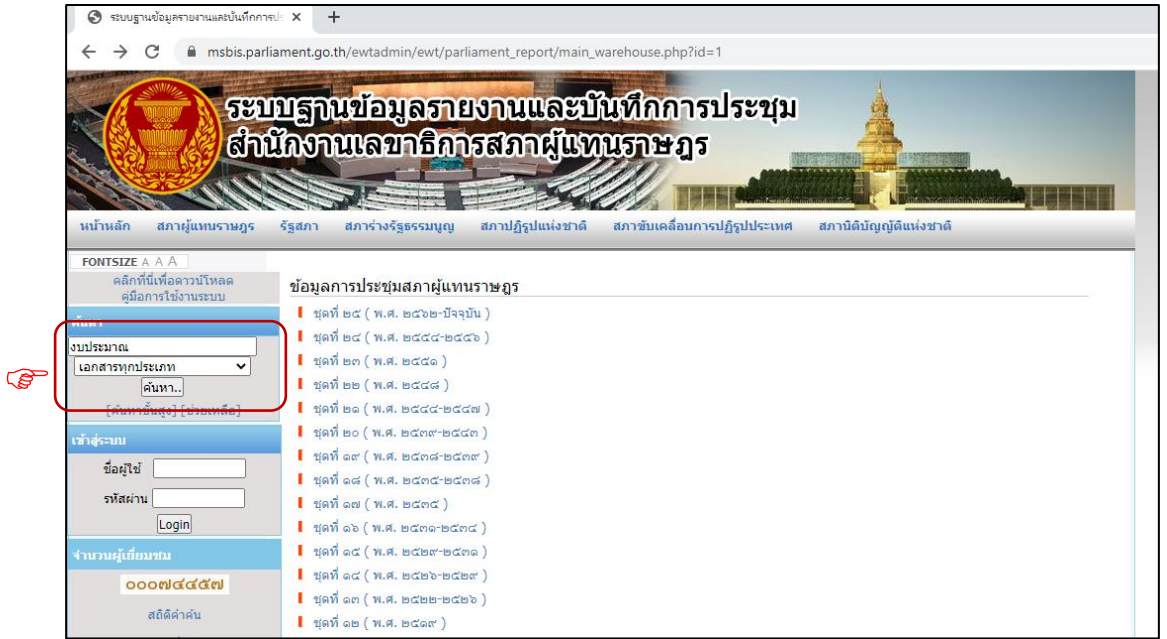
ระบบฐานข้อมูลรายงานและบันทึกการประ ×
+
msbis.parliament.go.th/ewtadmin/ewt/parliament_report/main_warehouse.php?id=1

ระบบฐานข้อมูลรายงานและบันทึกการประชุม
สำนักงานเลขาธิการสภาผู้แทนราษฎร

หน้าหลัก สภาผู้แทนราษฎร รัฐสภา สภาร่างรัฐธรรมนูญ สภาปฏิรูปแห่งชาติ สภาขับเคลื่อนการปฏิรูปประเทศ สภานิติบัญญัติแห่งชาติ

FONTSIZE A A A
คลิกที่นี่เพื่อดาวน์โหลด คู่มือการใช้งานระบบ

ค้นหา
งบประมาณ
เอกสารทุกประเภท
ค้นหา..
[ค้นหาขั้นสูง] [ช่วยเหลือ]

เข้าสู่ระบบ
ชื่อผู้ใช้
รหัสผ่าน
Login

จำนวนผู้เยี่ยมชม
๐๐๐๗๔๔๕๗
สถิติคำค้น

ข้อมูลการประชุมสภาผู้แทนราษฎร
ชุดที่ ๒๕ ( พ.ศ. ๒๕๖๒-ปัจจุบัน )
ชุดที่ ๒๔ ( พ.ศ. ๒๕๕๔-๒๕๕๖ )
ชุดที่ ๒๓ ( พ.ศ. ๒๕๕๑ )
ชุดที่ ๒๒ ( พ.ศ. ๒๕๔๘ )
ชุดที่ ๒๑ ( พ.ศ. ๒๕๔๔-๒๕๔๗ )
ชุดที่ ๒๐ ( พ.ศ. ๒๕๓๙-๒๕๔๓ )
ชุดที่ ๑๙ ( พ.ศ. ๒๕๓๘-๒๕๓๙ )
ชุดที่ ๑๘ ( พ.ศ. ๒๕๓๕-๒๕๓๘ )
ชุดที่ ๑๗ ( พ.ศ. ๒๕๓๕ )
ชุดที่ ๑๖ ( พ.ศ. ๒๕๓๑-๒๕๓๔ )
ชุดที่ ๑๕ ( พ.ศ. ๒๕๒๙-๒๕๓๑ )
ชุดที่ ๑๔ ( พ.ศ. ๒๕๒๖-๒๕๒๙ )
ชุดที่ ๑๓ ( พ.ศ. ๒๕๒๒-๒๕๒๖ )
ชุดที่ ๑๒ ( พ.ศ. ๒๕๑๙ )